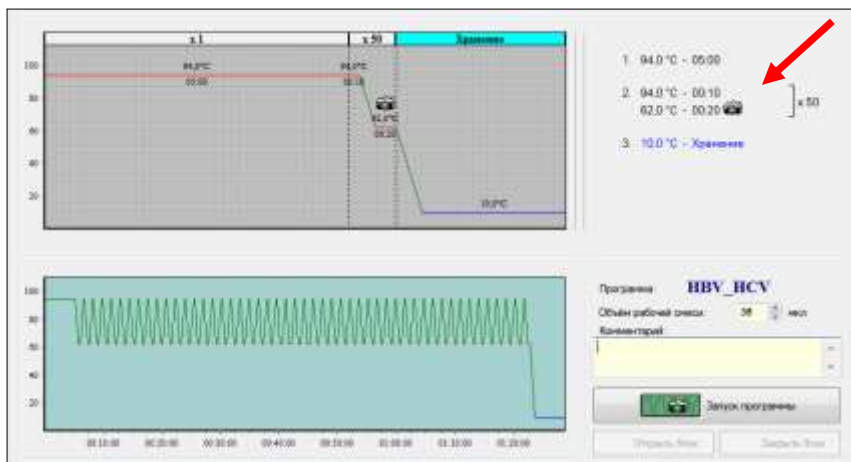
x 1

x 50

Хранение

100
80
60
40
20

94,0°C
05:00

94,0°C
00:10

62,0°C
00:20

10,0°C

1. 94.0 °C - 05:00

2. 94.0 °C - 00:10
62.0 °C - 00:20

x 50

3. 10.0 °C - Хранение

100
80
60
40
20

00:10:00
00:20:00
00:30:00
00:40:00
00:50:00
01:00:00
01:10:00
01:20:00

Программа HBV_HCV

Объем рабочей смеси: 35 мкл

Комментарий

Запуск программы

Открыть блок

Закрыть блок